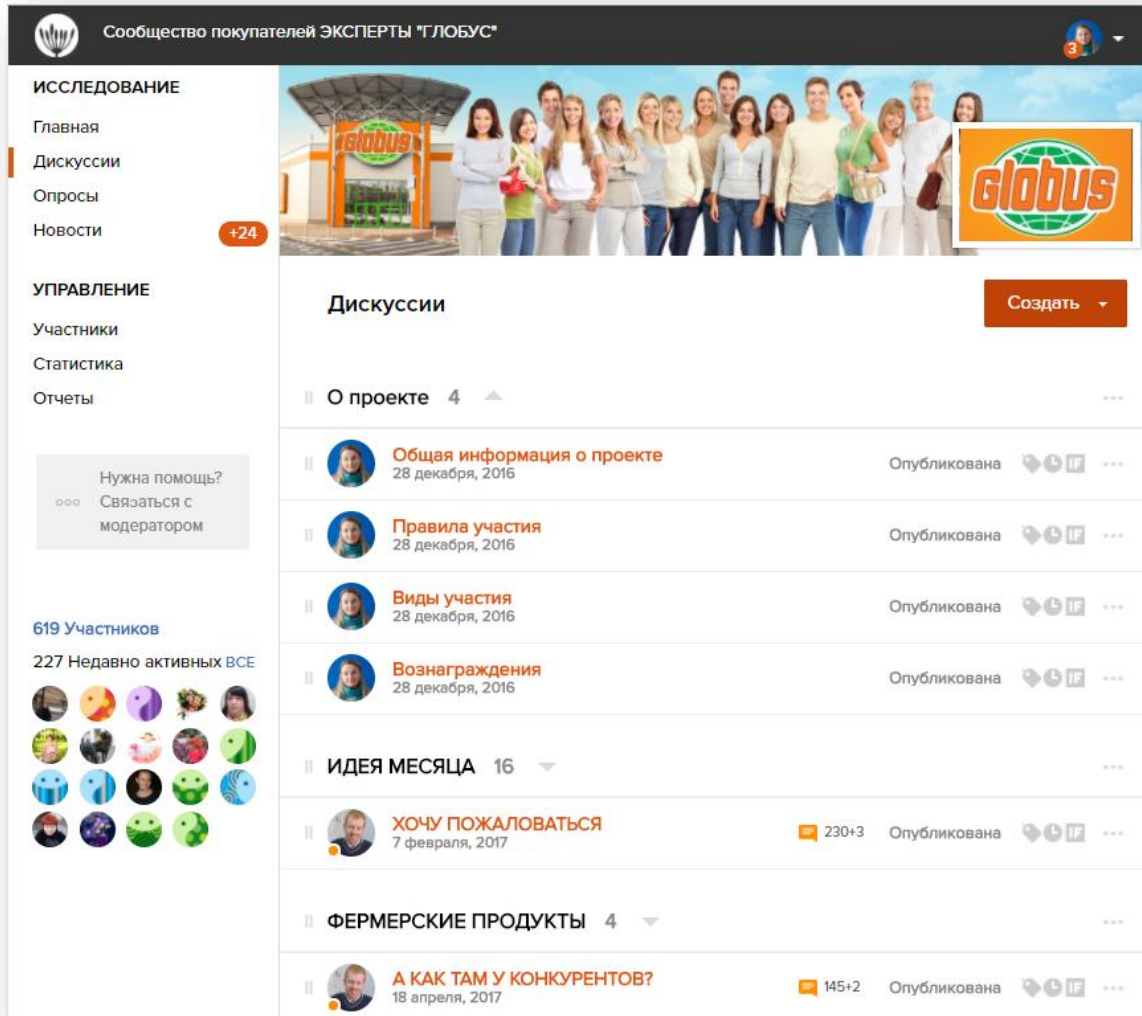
Сообщество покупателей ЭКСПЕРТЫ "ГЛОБУС"

3

ИССЛЕДОВАНИЕ
Главная
Дискуссии
Опросы
Новости +24

УПРАВЛЕНИЕ
Участники
Статистика
Отчеты

Нужна помощь? Связаться с модератором

619 Участников
227 Недавно активных ВСЕ

Globus

Globus

Дискуссии

Создать

О проекте 4

Общая информация о проекте
28 декабря, 2016
Опубликована

Правила участия
28 декабря, 2016
Опубликована

Виды участия
28 декабря, 2016
Опубликована

Вознаграждения
28 декабря, 2016
Опубликована

ИДЕЯ МЕСЯЦА 16

ХОЧУ ПОЖАЛОВАТЬСЯ
7 февраля, 2017
230+3
Опубликована

ФЕРМЕРСКИЕ ПРОДУКТЫ 4

А КАК ТАМ У КОНКУРЕНТОВ?
18 апреля, 2017
145+2
Опубликована